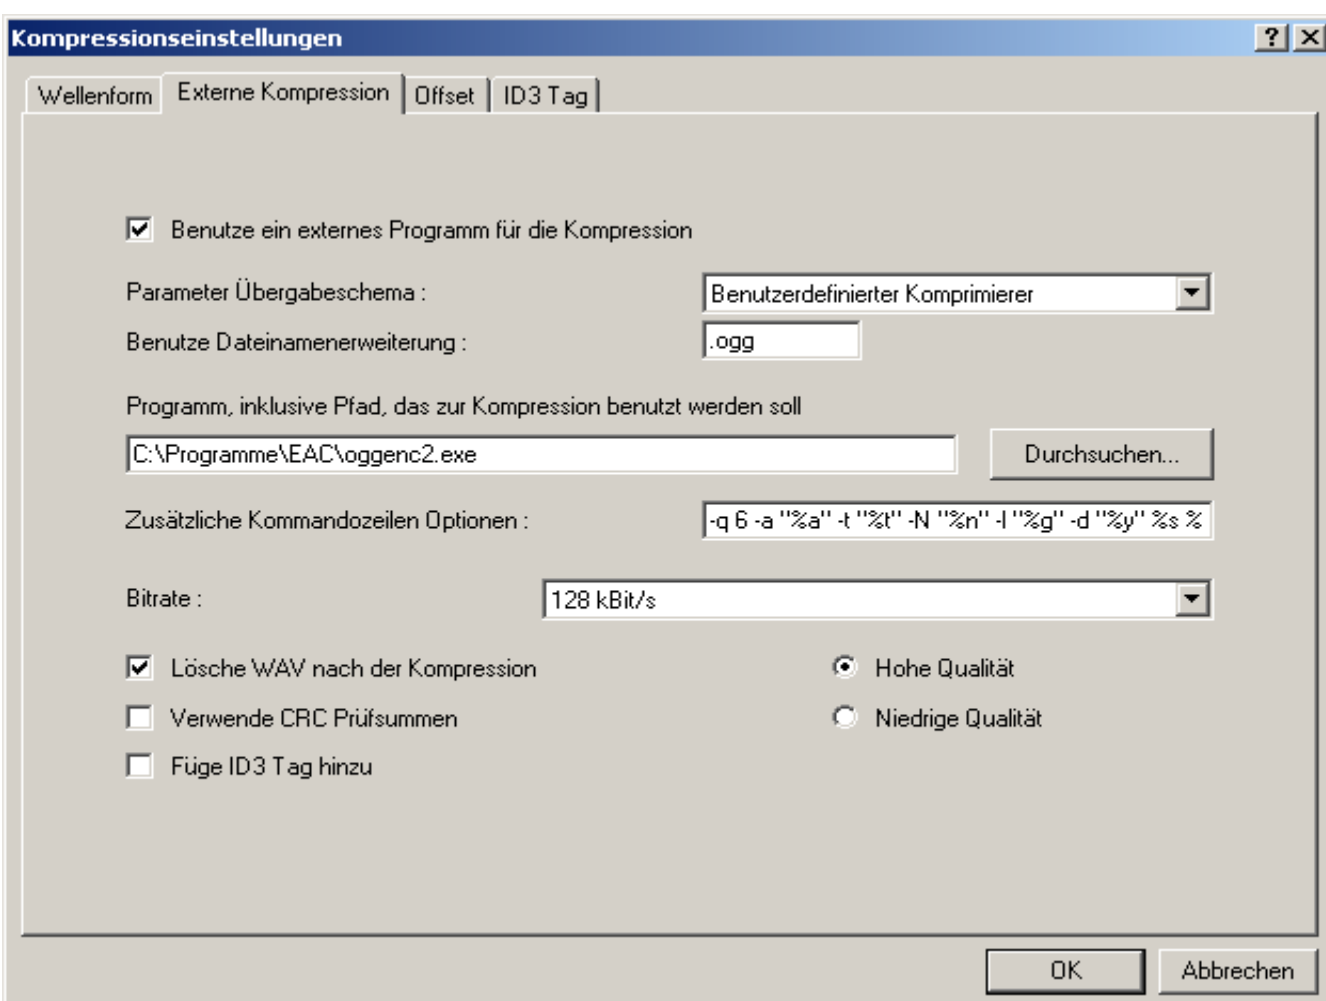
Kompressionseinstellungen
?
X

Wellenform
Externe Kompression
Offset
ID3 Tag

Benutze ein externes Programm für die Kompression

Parameter Übergabeschema :
Benutzerdefinierter Komprimierer

Benutze Dateinamenerweiterung :
.ogg

Programm, inklusive Pfad, das zur Kompression benutzt werden soll

C:\Programme\EAC\oggenc2.exe
Durchsuchen...

Zusätzliche Kommandozeilen Optionen :
-q 6 -a "%a" -t "%t" -N "%n" -l "%g" -d "%y" %s %

Bitrate :
128 kBit/s

Lösche WAV nach der Kompression
Hohe Qualität
Verwende CRC Prüfsummen
Niedrige Qualität
Füge ID3 Tag hinzu

OK
Abbrechen